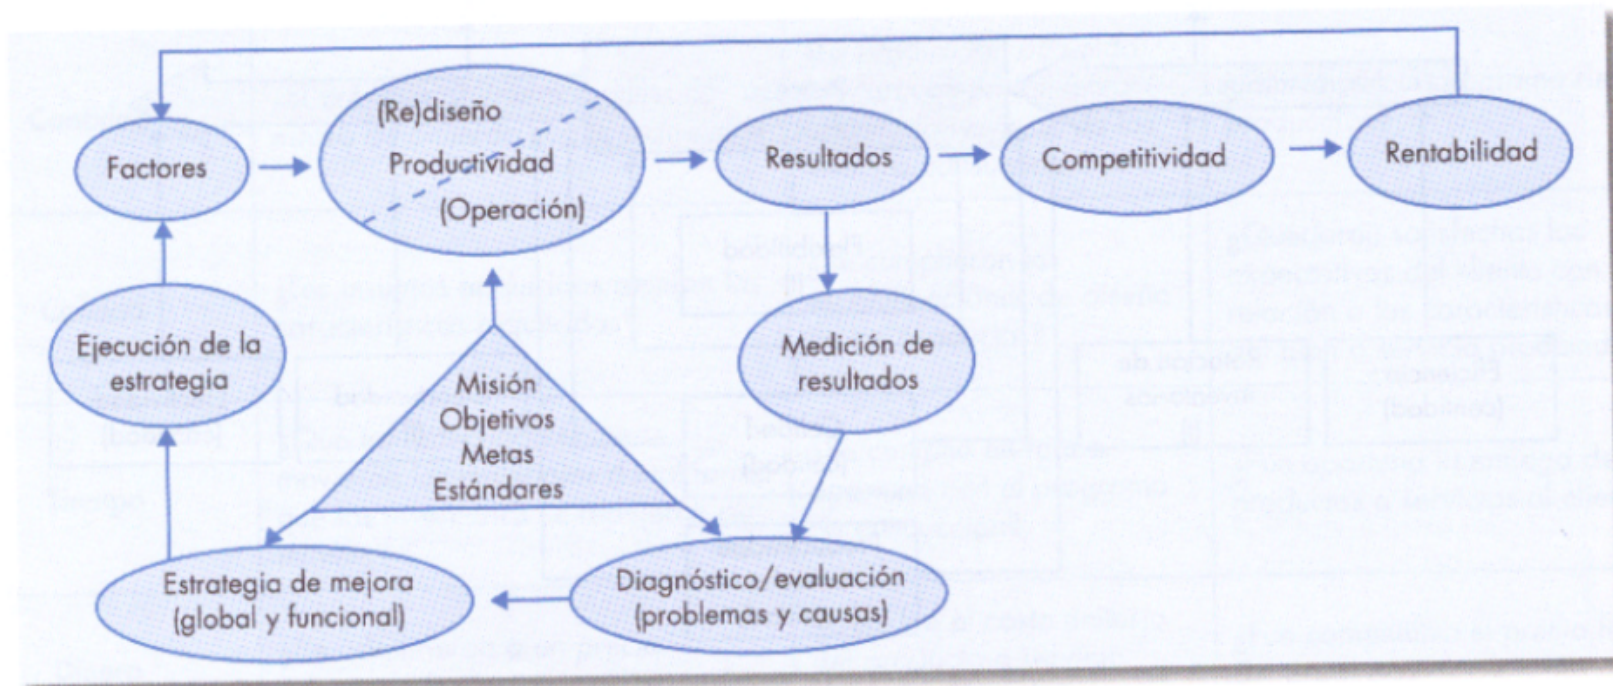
Factores

(Re)diseño
Productividad
(Operación)

Resultados

Competitividad

Rentabilidad

Ejecución de la estrategia

Misión
Objetivos
Metas
Estándares

Medición de resultados

Estrategia de mejora (global y funcional)

Diagnóstico/evaluación (problemas y causas)